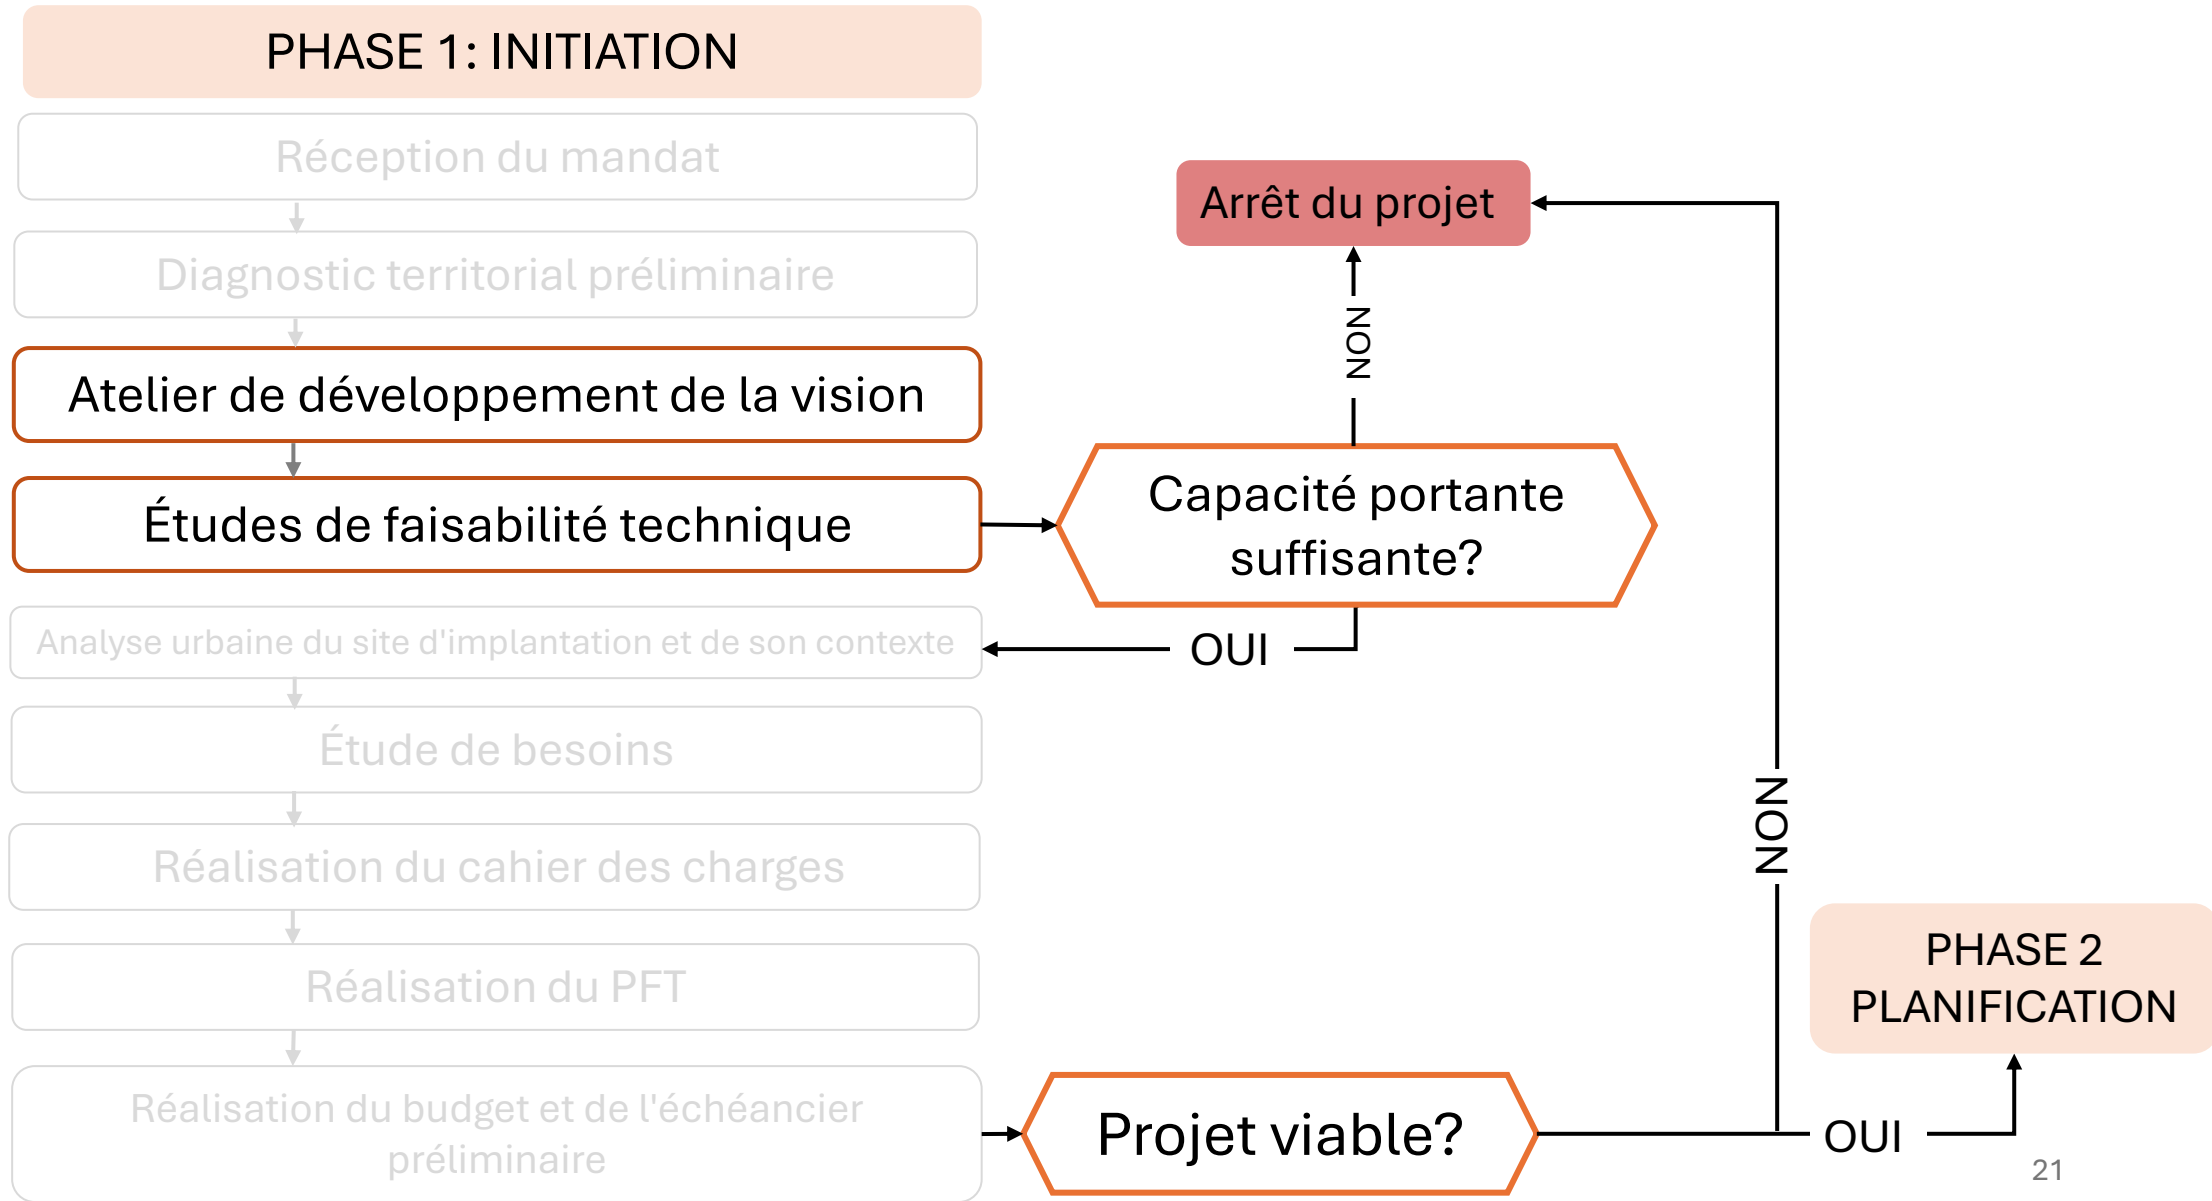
PHASE 1: INITIATION

Réception du mandat

Diagnostic territorial préliminaire

Atelier de développement de la vision

Études de faisabilité technique

Analyse urbaine du site d'implantation et de son contexte

Étude de besoins

Réalisation du cahier des charges

Réalisation du PFT

Réalisation du budget et de l'échéancier préliminaire

Arrêt du projet

NON

Capacité portante suffisante?

OUI

NON

PHASE 2 PLANIFICATION

Projet viable?

OUI

21